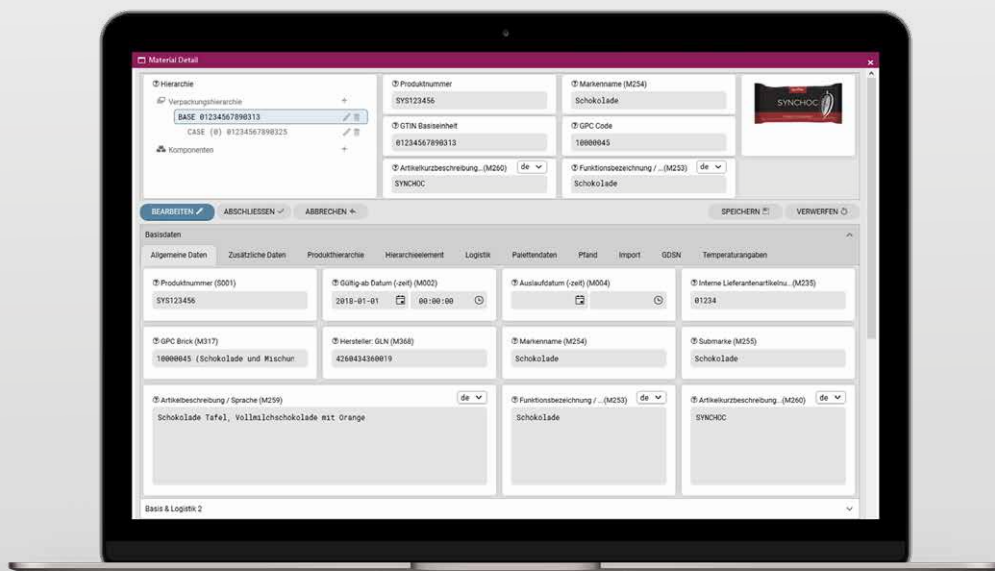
Material Detail

Hierarchie
Verpackungshierarchie
BASE 01234567890313
CASE (0) 01234567890325
Komponenten

Produktnummer
SYS123456

Markenname (M254)
Schokolade

SYNCHOC

GTIN Basiseinheit
01234567890313

GPC Code
10000045

Artikelkurzbeschreibung... (M260) de
SYNCHOC

Funktionsbezeichnung / ... (M253) de
Schokolade

BEARBEITEN
ABSCHLIESSEN
ABBRECHEN
SPEICHERN
VERWERFEN

Basisdaten

Allgemeine Daten | Zusätzliche Daten | Produkthierarchie | Hierarchieelement | Logistik | Palettendaten | Pfand | Import | GDSN | Temperaturangaben

Produktnummer (S001)
SYS123456

Gültig-ab Datum (-zeit) (M002)
2018-01-01 00:00:00

Auslaufdatum (-zeit) (M004)

Interne Lieferantenartikelnu... (M235)
01234

GPC Brick (M317)
10000045 (Schokolade und Mischun

Hersteller: GLN (M368)
4260434360019

Markenname (M254)
Schokolade

Submarke (M255)
Schokolade

Artikelbeschreibung / Sprache (M259) de
Schokolade Tafel, Vollmilchschokolade mit Orange

Funktionsbezeichnung / ... (M253) de
Schokolade

Artikelkurzbeschreibung... (M260) de
SYNCHOC

Basis & Logistik 2